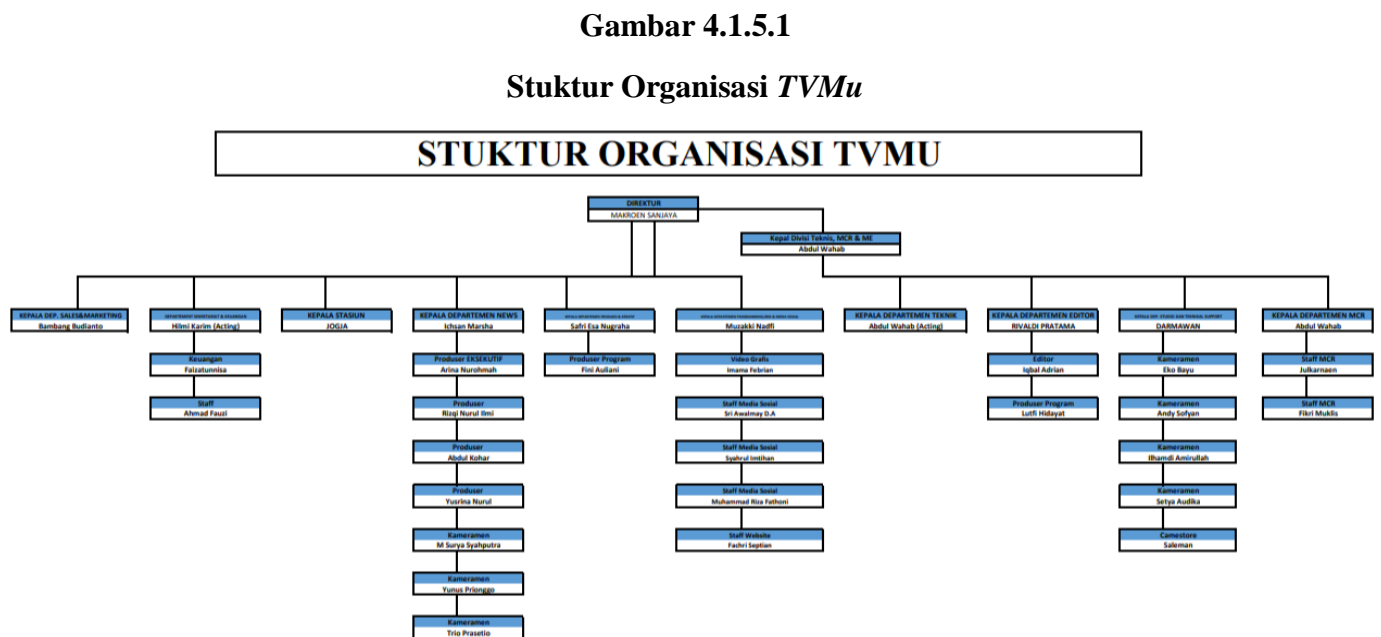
Gambar 4.1.5.1

Stuktur Organisasi *TVMu*

STUKTUR ORGANISASI TVMU

DIREKTUR
MAKROEN SANJAYA

Kepal Divisi Teknis, MCR & ME
Abdul Wahab

KEPALA DEP. SALES&MARKETING
Bambang Budianto

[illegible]
Hilmi Karim (Acting)

Keuangan
Faizatunnisa

Staff
Ahmad Fauzi

KEPALA STASIUN
JOGJA

KEPALA DEPARTEMEN NEWS
Ichsan Marsha

Produser EKSEKUTIF
Arina Nurohmah

Produser
Rizqi Nurul Ilmi

Produser
Abdul Kohar

Produser
Yusrina Nurul

Kameramen
M Surya Syahputra

Kameramen
Yunus Prionggo

Kameramen
Trio Prasetio

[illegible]
Safri Esa Nugraha

Produser Program
Fini Auliani

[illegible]
Muzakki Nadfi

Video Grafis
Imama Febrian

Staff Media Sosial
Sri Awalmay D.A

Staff Media Sosial
Syahrul Imtihan

Staff Media Sosial
Muhammad Riza Fathoni

Staff Website
Fachri Septian

KEPALA DEPARTEMEN TEKNIK
Abdul Wahab (Acting)

KEPALA DEPARTEMEN EDITOR
RIVALDI PRATAMA

Editor
Iqbal Adrian

Produser Program
Lutfi Hidayat

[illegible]
DARMAWAN

Kameramen
Eko Bayu

Kameramen
Andy Sofyan

Kameramen
Ilhamdi Amirullah

Kameramen
Setya Audika

Camestore
Saleman

KEPALA DEPARTEMEN MCR
Abdul Wahab

Staff MCR
Julkarnaen

Staff MCR
Fikri Muklis